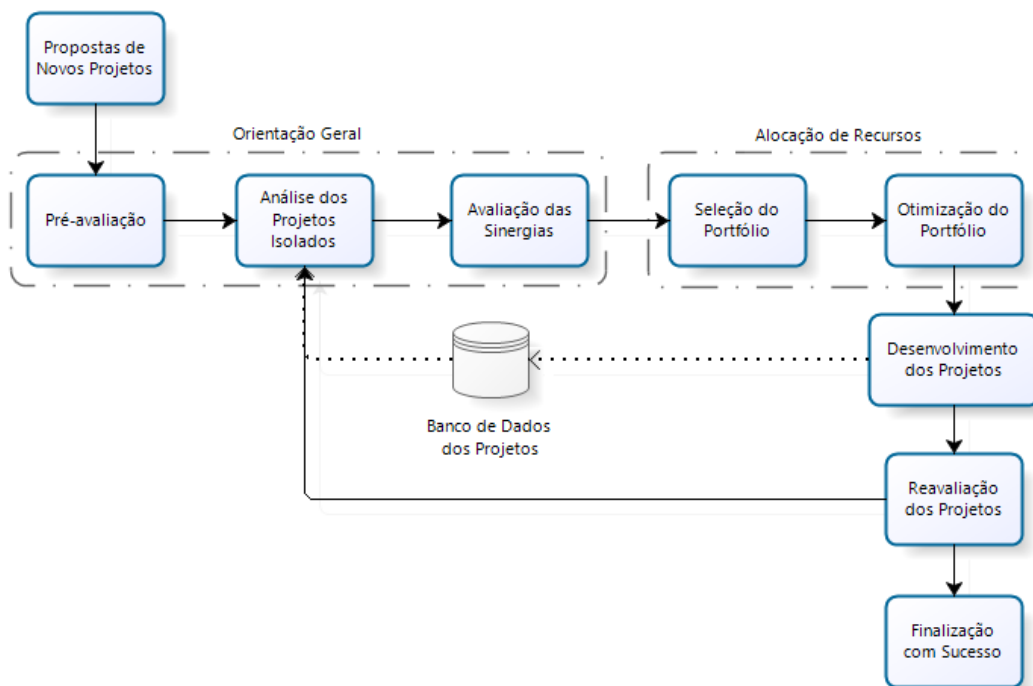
Propostas de Novos Projetos

Orientação Geral

Alocação de Recursos

Pré-avaliação

Análise dos Projetos Isolados

Avaliação das Sinergias

Seleção do Portfólio

Otimização do Portfólio

Desenvolvimento dos Projetos

Banco de Dados dos Projetos

Reavaliação dos Projetos

Finalização com Sucesso